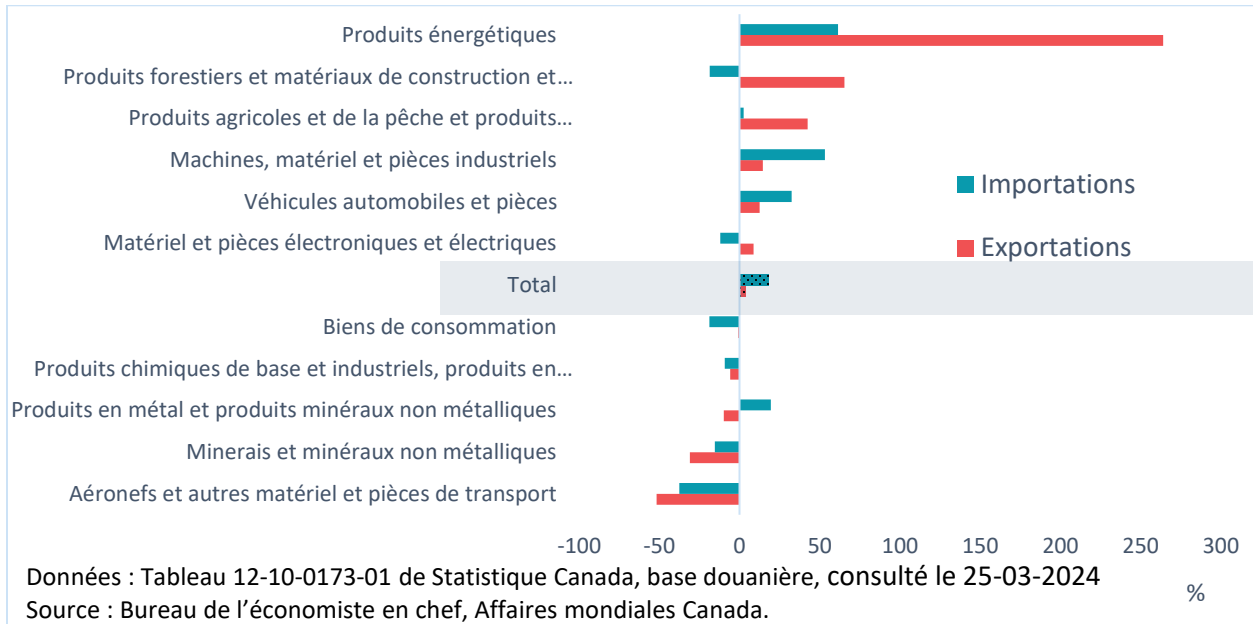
Produits énergétiques
Produits forestiers et matériaux de construction et…
Produits agricoles et de la pêche et produits…
Machines, matériel et pièces industriels
Véhicules automobiles et pièces
Matériel et pièces électroniques et électriques
Total
Biens de consommation
Produits chimiques de base et industriels, produits en…
Produits en métal et produits minéraux non métalliques
Minerais et minéraux non métalliques
Aéronefs et autres matériel et pièces de transport

Importations
Exportations

-100 -50 0 50 100 150 200 250 300

%

Données : Tableau 12-10-0173-01 de Statistique Canada, base douanière, consulté le 25-03-2024
Source : Bureau de l’économiste en chef, Affaires mondiales Canada.